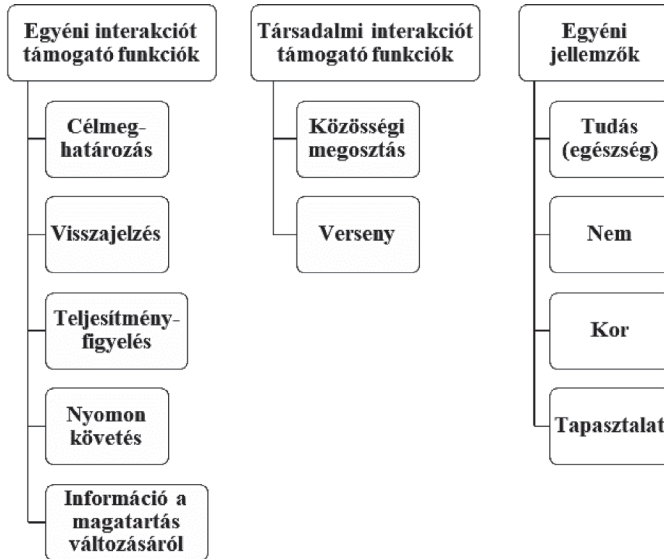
Egyéni interakciót támogató funkciók

Célmeghatározás

Visszajelzés

Teljesítményfigyelés

Nyomon követés

Információ a magatartás változásáról

Társadalmi interakciót támogató funkciók

Közösségi megosztás

Verseny

Egyéni jellemzők

Tudás (egészség)

Nem

Kor

Tapasztalat